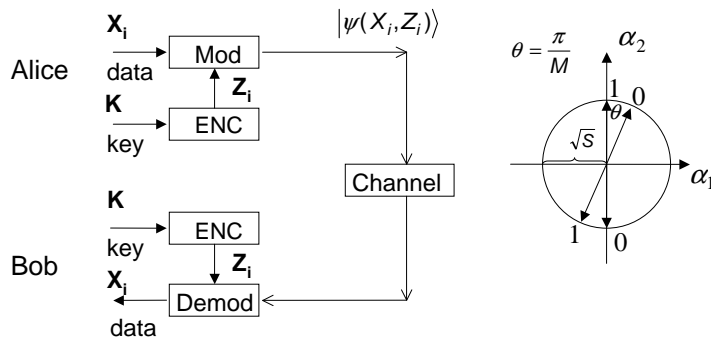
$\mathbf{X_i}$
data
Mod
$|\psi(X_i,Z_i)\rangle$
Alice
$\mathbf{Z_i}$
$\mathbf{K}$
key
ENC

Channel

$\mathbf{K}$
key
ENC
$\mathbf{Z_i}$
Bob
$\mathbf{X_i}$
data
Demod

$\theta = \frac{\pi}{M}$
$\alpha_2$
1
0
$\theta$
$\sqrt{S}$
$\alpha_1$
1
0